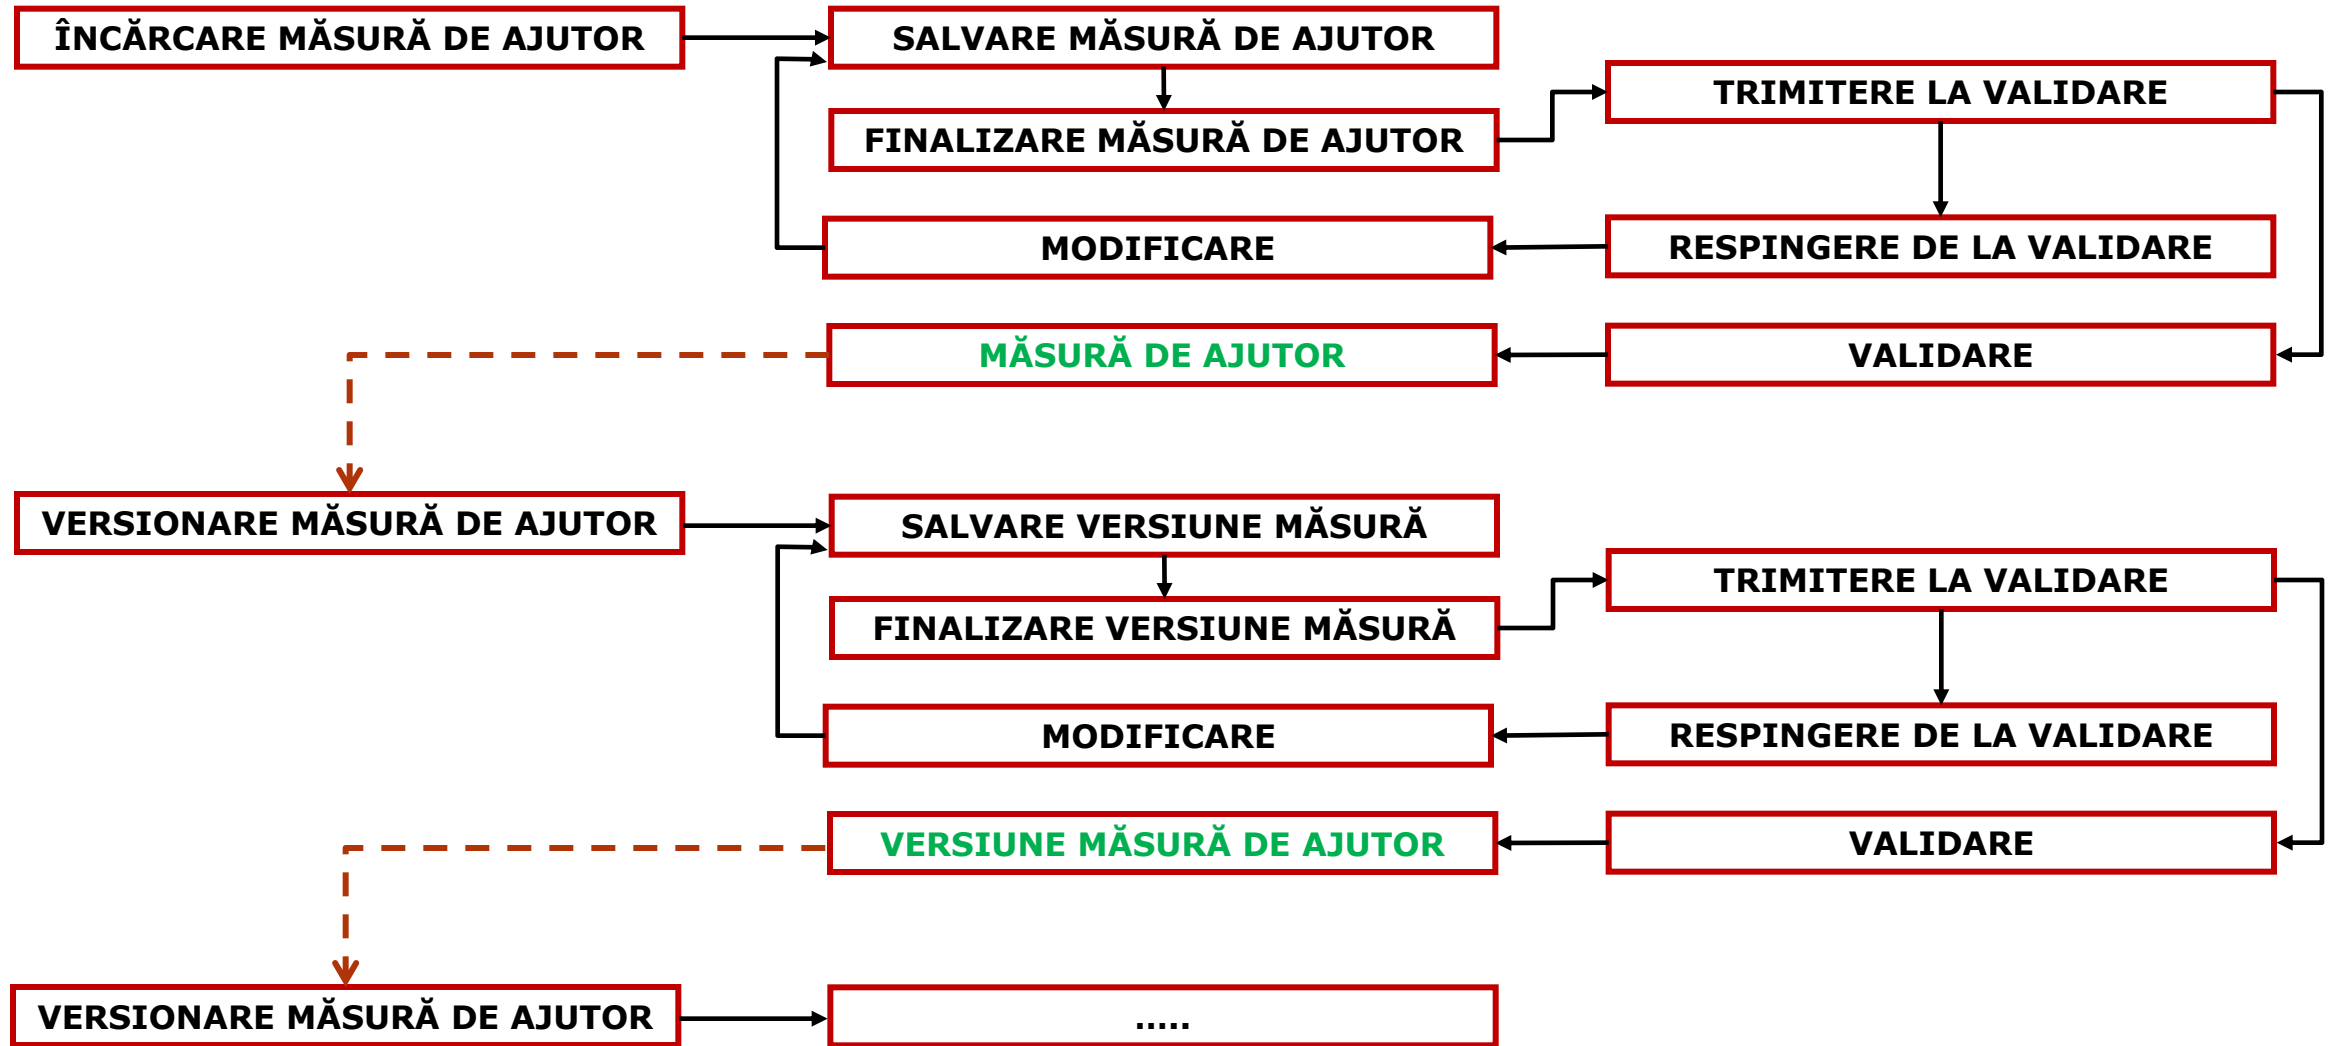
ÎNCĂRCARE MĂSURĂ DE AJUTOR

SALVARE MĂSURĂ DE AJUTOR

FINALIZARE MĂSURĂ DE AJUTOR

TRIMITERE LA VALIDARE

MODIFICARE

RESPINGERE DE LA VALIDARE

MĂSURĂ DE AJUTOR

VALIDARE

VERSIONARE MĂSURĂ DE AJUTOR

SALVARE VERSIUNE MĂSURĂ

FINALIZARE VERSIUNE MĂSURĂ

TRIMITERE LA VALIDARE

MODIFICARE

RESPINGERE DE LA VALIDARE

VERSIUNE MĂSURĂ DE AJUTOR

VALIDARE

VERSIONARE MĂSURĂ DE AJUTOR

.....